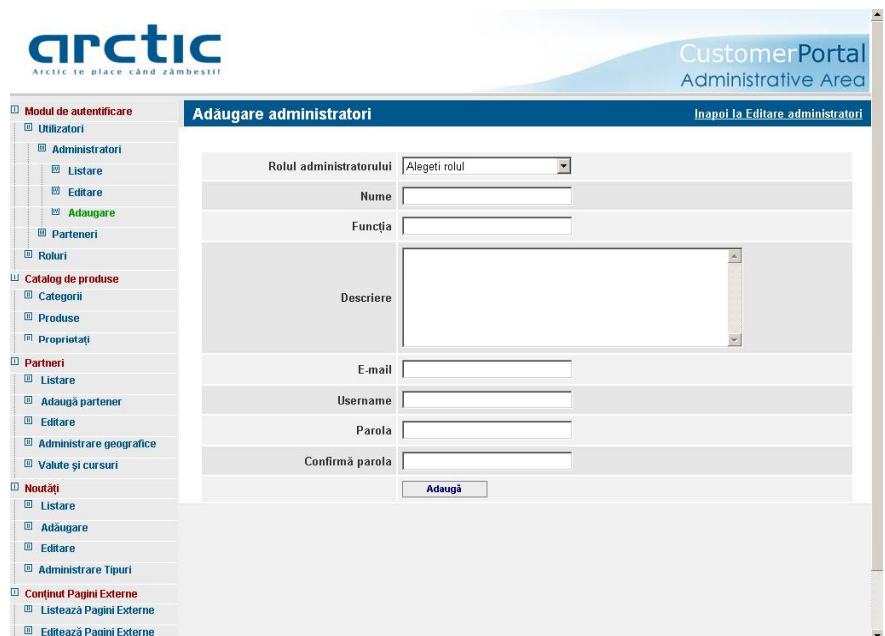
arctic
Arctic te place când zâmbești!

CustomerPortal
Administrative Area

Modul de autentificare
Utilizatori
Administratori
Listare
Editare
Adaugare
Parteneri
Roluri
Catalog de produse
Categorii
Produse
Proprietați
Partneri
Listare
Adaugă partener
Editare
Administrare geografice
Valute și cursuri
Noutăți
Listare
Adăugare
Editare
Administrare Tipuri
Conținut Pagini Externe
Listează Pagini Externe
Editează Pagini Externe

Adăugare administratori
Inapoi la Editare administratori

| | |
|---|---|
| Rolul administratorului | Alegeti rolul |
| Nume | |
| Funcția | |
| Descriere | |
| E-mail | |
| Username | |
| Parola | |
| Confirmă parola | |
| | Adaugă |